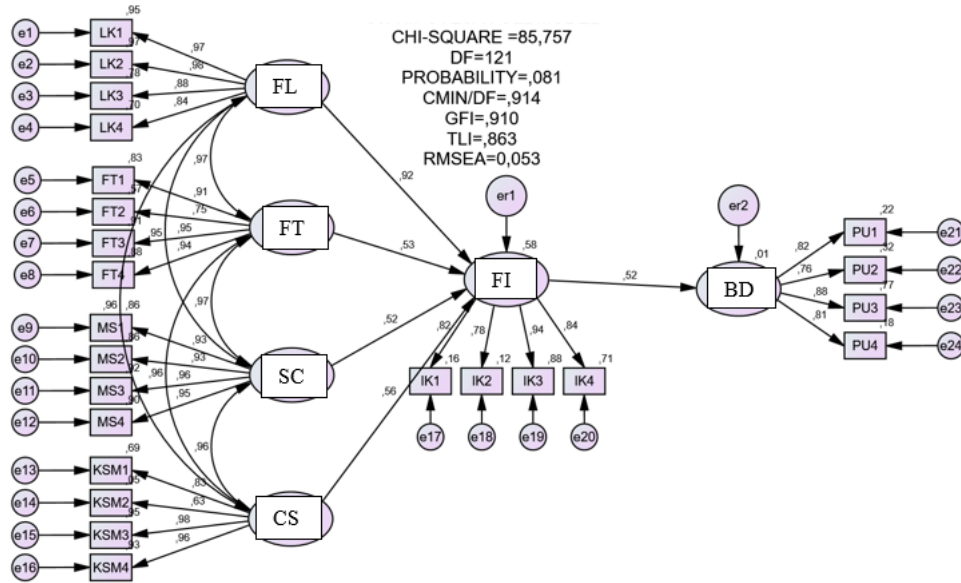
CHI-SQUARE =85,757
DF=121
PROBABILITY=,081
CMIN/DF=,914
GFI=,910
TLI=,863
RMSEA=0,053

e1
LK1
,95
e2
LK2
,97
e3
LK3
,78
e4
LK4
,70
,97
,98
,88
,84
FL

e5
FT1
,83
e6
FT2
,57
e7
FT3
,91
e8
FT4
,88
,91
,75
,95
,95
,94
FT
,97

e9
MS1
,96
,86
e10
MS2
,86
e11
MS3
,92
e12
MS4
,90
,93
,93
,96
,96
,95
SC
,97

e13
KSM1
,69
e14
KSM2
,95
e15
KSM3
,95
e16
KSM4
,93
,83
,63
,98
,96
CS
,96

,92
,53
,52
,56
er1
FI
,58
,82
,78
,94
,84
IK1
,16
IK2
,12
IK3
,88
IK4
,71
e17
e18
e19
e20

,52
er2
BD
,01
,82
,76
,88
,81
PU1
,22
PU2
,32
PU3
,77
PU4
,18
e21
e22
e23
e24